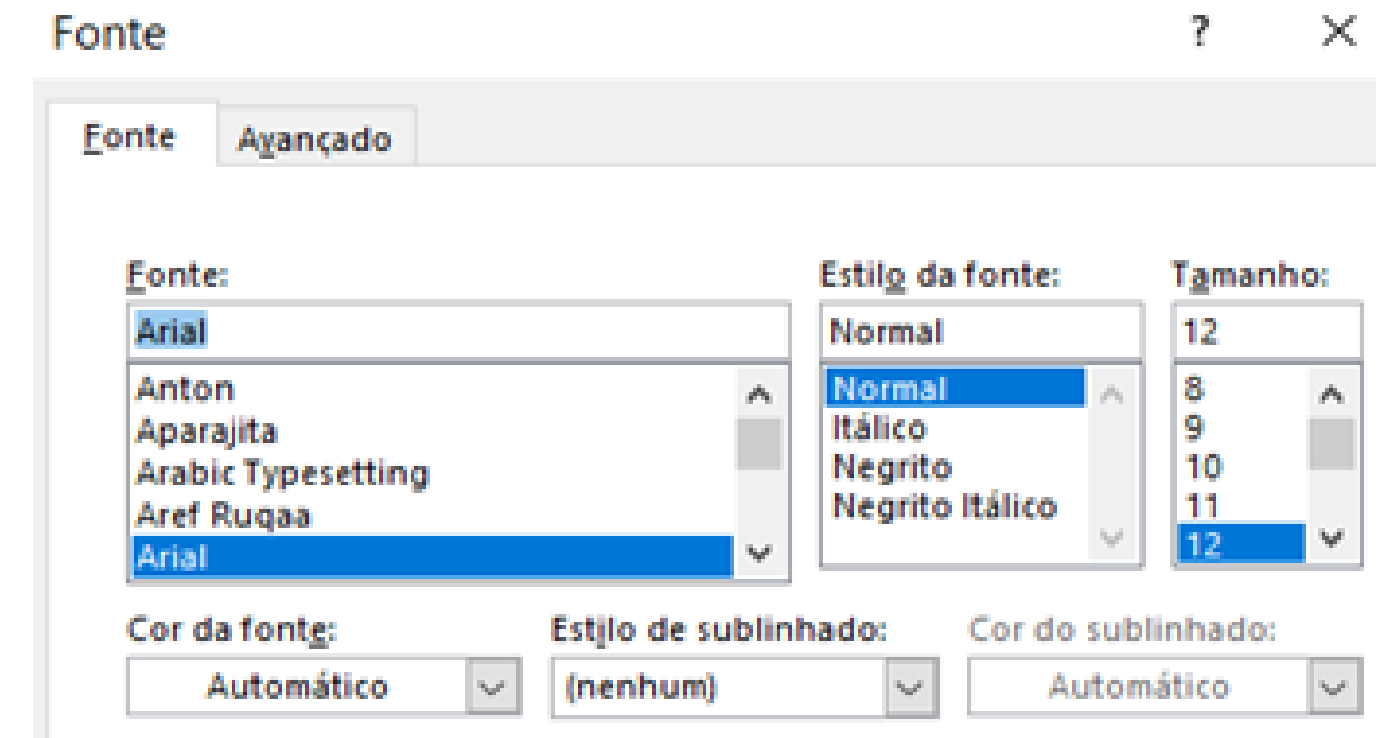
Fonte

?

Fonte

Avançado

Fonte:

Arial

Anton
Aparajita
Arabic Typesetting
Aref Ruqaa
Arial

Estilo da fonte:

Normal

Normal
Itálico
Negrito
Negrito Itálico

Tamanho:

12

8
9
10
11
12

Cor da fonte:

Automático

Estilo de sublinhado:

(nenhum)

Cor do sublinhado:

Automático